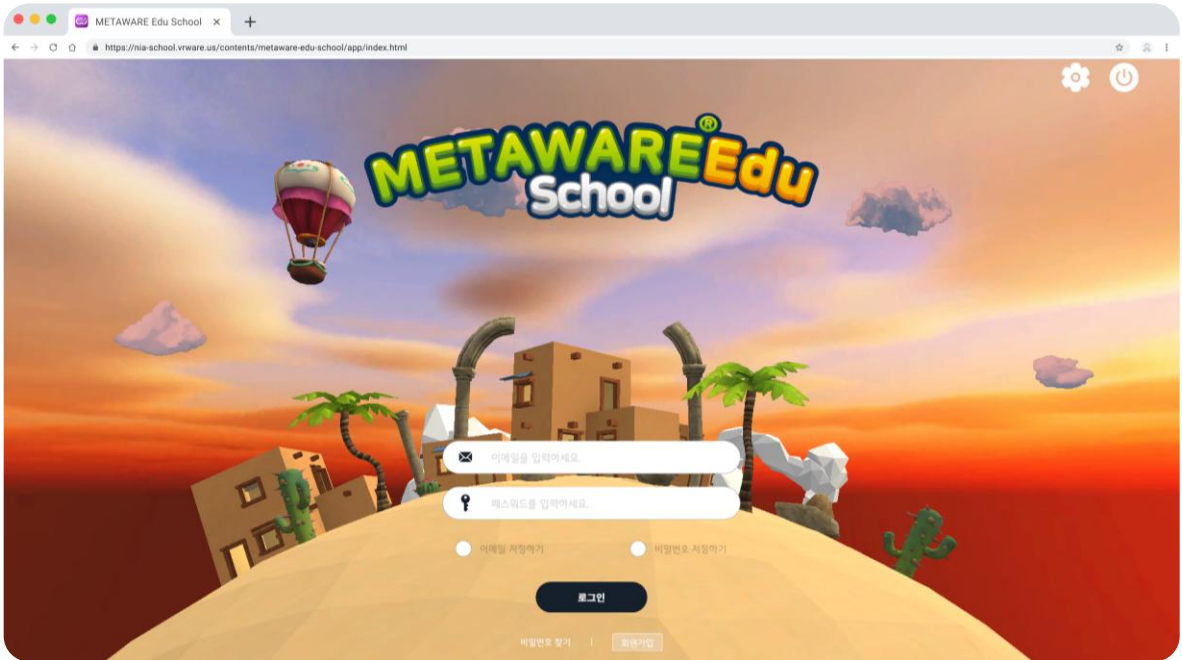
METAWARE Edu School ×

https://nia-school.vrware.us/contents/metaware-edu-school/app/index.html

METAWARE® Edu School

이메일을 입력하세요.

패스워드를 입력하세요.

이메일 저장하기

비밀번호 저장하기

로그인

비밀번호 찾기 | 회원가입